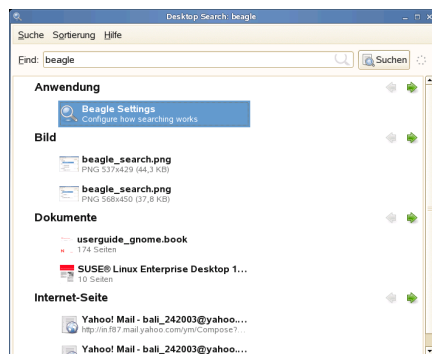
Desktop Search: beagle

Suche Sortierung Hilfe

Find: beagle

Suchen

Anwendung

Beagle Settings
Configure how searching works

Bild

beagle_search.png
PNG 537x429 (44,3 KB)

beagle_search.png
PNG 568x450 (37,8 KB)

Dokumente

userguide_gnome.book
174 Seiten

SUSE® Linux Enterprise Desktop 1...
10 Seiten

Internet-Seite

Yahoo! Mail - bali_242003@yahoo....
http://in.f87.mail.yahoo.com/ym/Compose?...

Yahoo! Mail - bali_242003@yahoo....